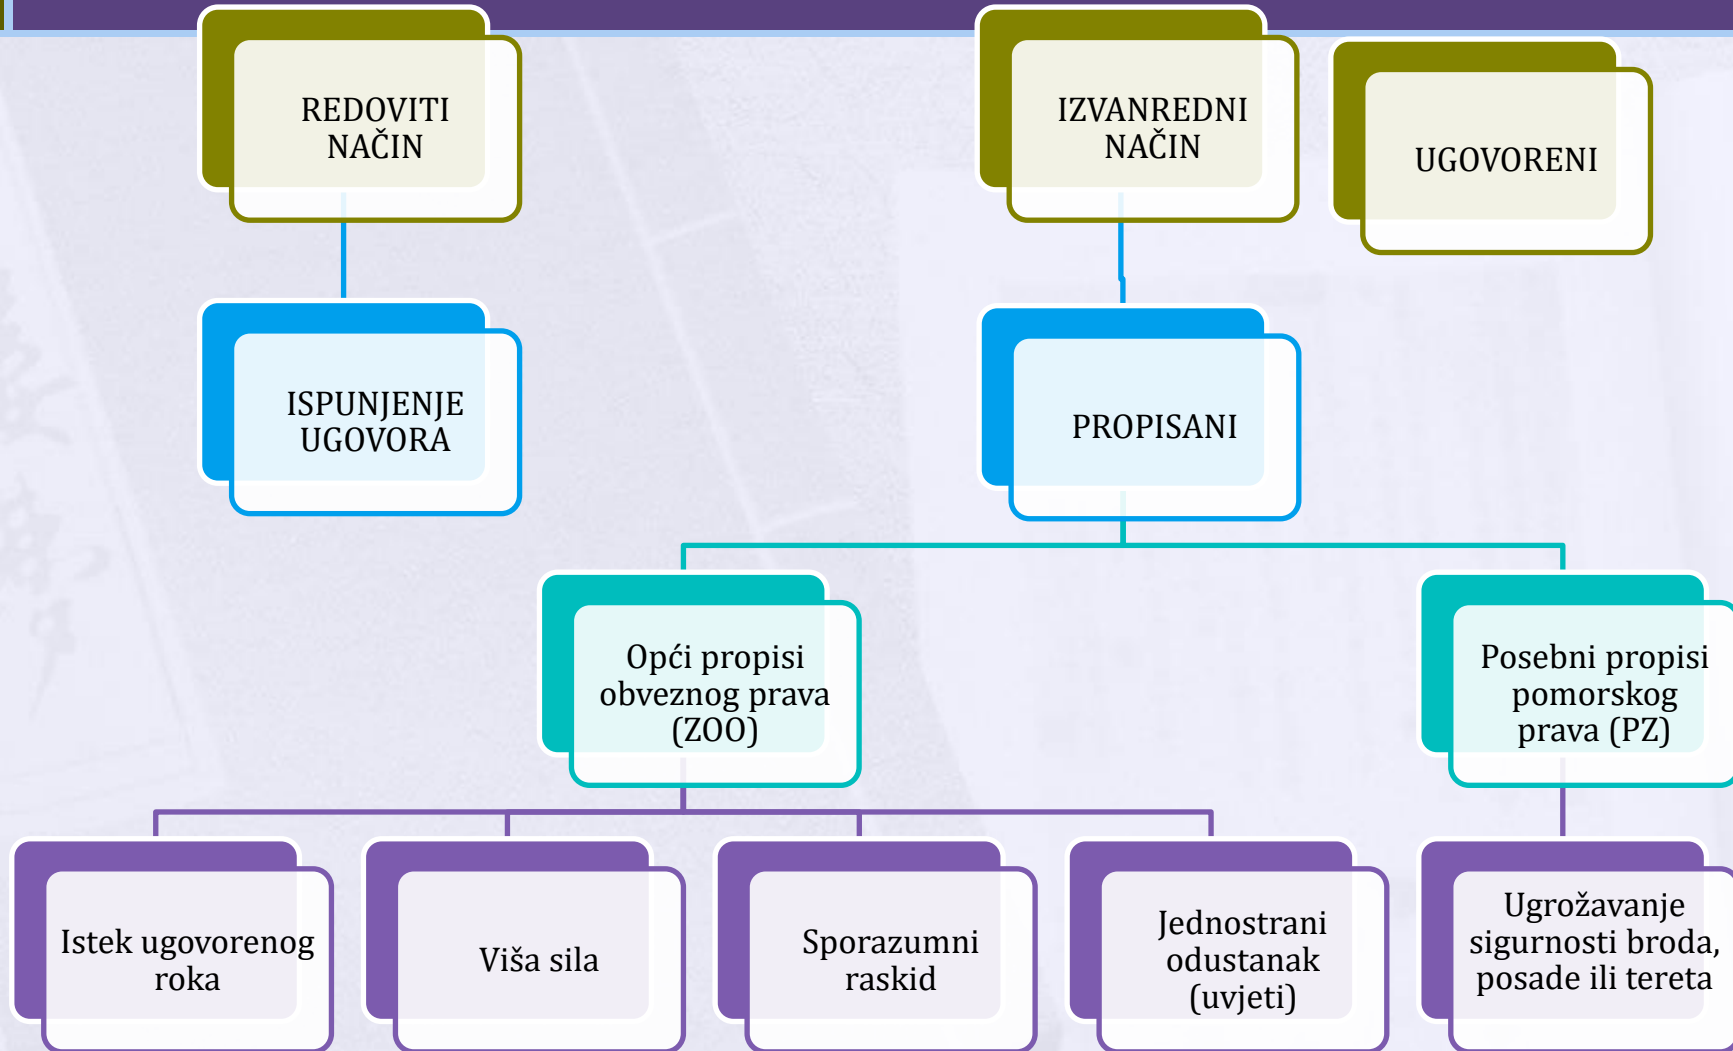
REDOVITI NAČIN

IZVANREDNI NAČIN

UGOVORENI

ISPUNJENJE UGOVORA

PROPISANI

Opći propisi obveznog prava (ZOO)

Posebni propisi pomorskog prava (PZ)

Istek ugovorenog roka

Viša sila

Sporazumni raskid

Jednostrani odustanak (uvjeti)

Ugrožavanje sigurnosti broda, posade ili tereta